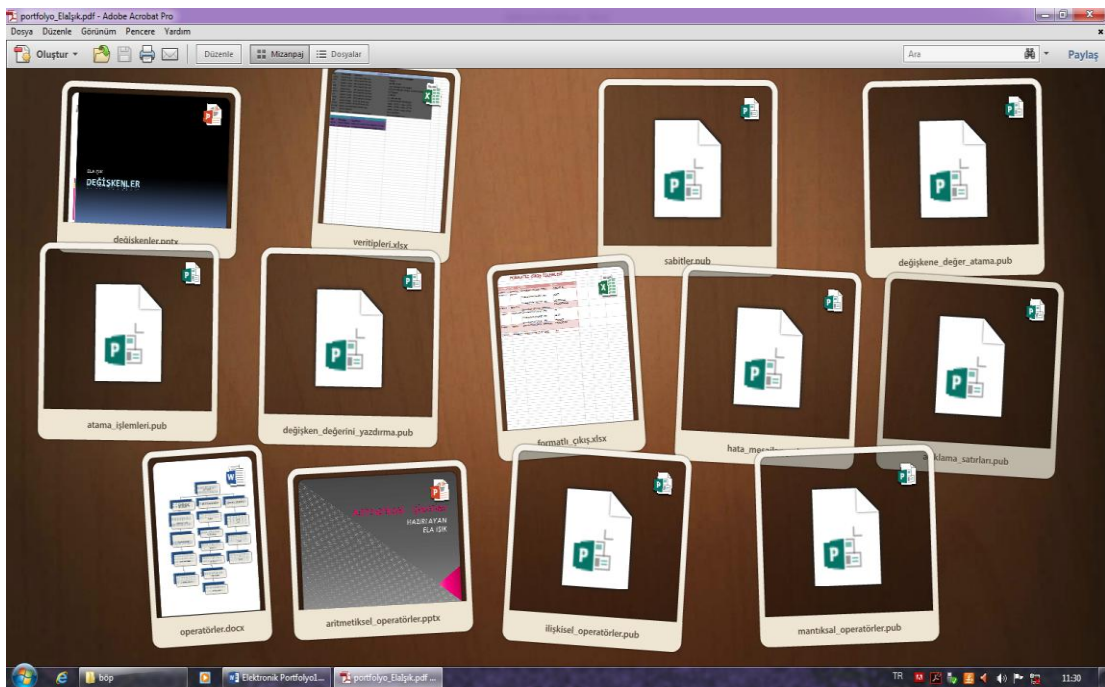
portfolyo_Elaİşık.pdf - Adobe Acrobat Pro

Dosya Düzenle Görünüm Pencere Yardım

Oluştur Düzenle Mizanpaj Dosyalar Ara Paylaş

DEĞİŞKENLER

değişkenler.pptx

veritipleri.xlsx

sabitler.pub

değişkene_değer_atama.pub

atama_işlemleri.pub

değişken_değerini_yazdırma.pub

formatlı_çıkış.xlsx

hata_mesaj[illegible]

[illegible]klama_satırları.pub

HAZIRLAYAN ELA IŞIK

operatörler.docx

aritmetiksel_operatörler.pptx

ilişkisel_operatörler.pub

mantıksal_operatörler.pub

böp

Elektronik Portfolyo1...

portfolyo_Elaİşık.pdf ...

TR

11:30